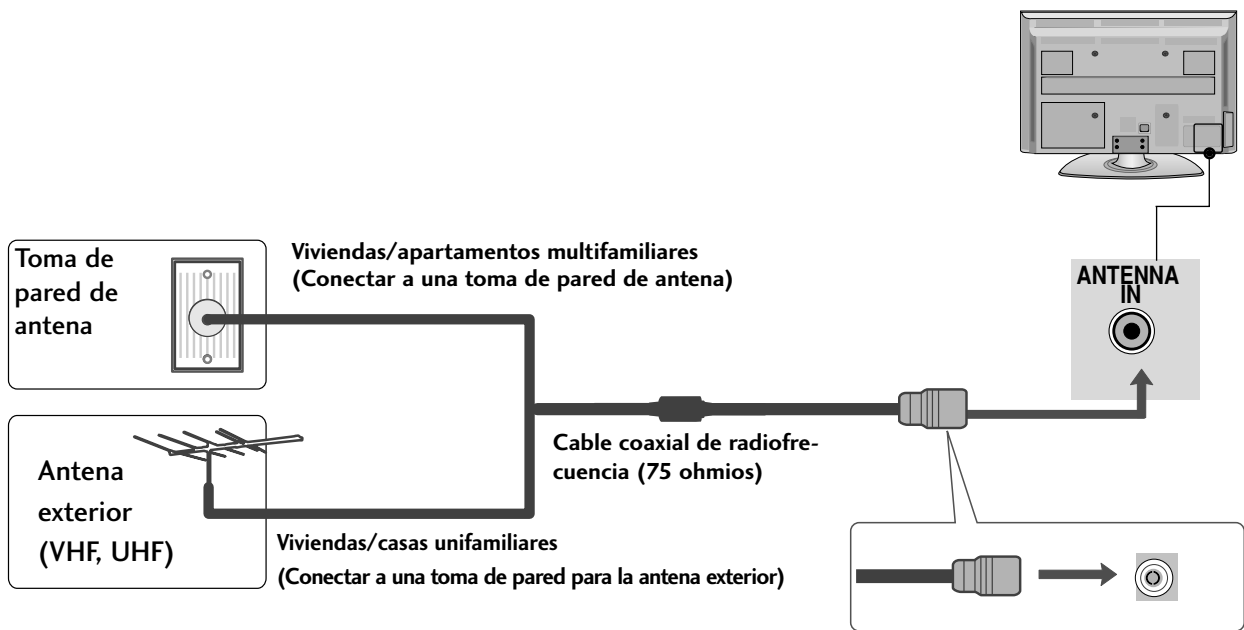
Toma de pared de antena

Viviendas/apartamentos multifamiliares
(Conectar a una toma de pared de antena)

ANTENNA IN

Antena exterior (VHF, UHF)

Cable coaxial de radiofrecuencia (75 ohmios)

Viviendas/casas unifamiliares
(Conectar a una toma de pared para la antena exterior)